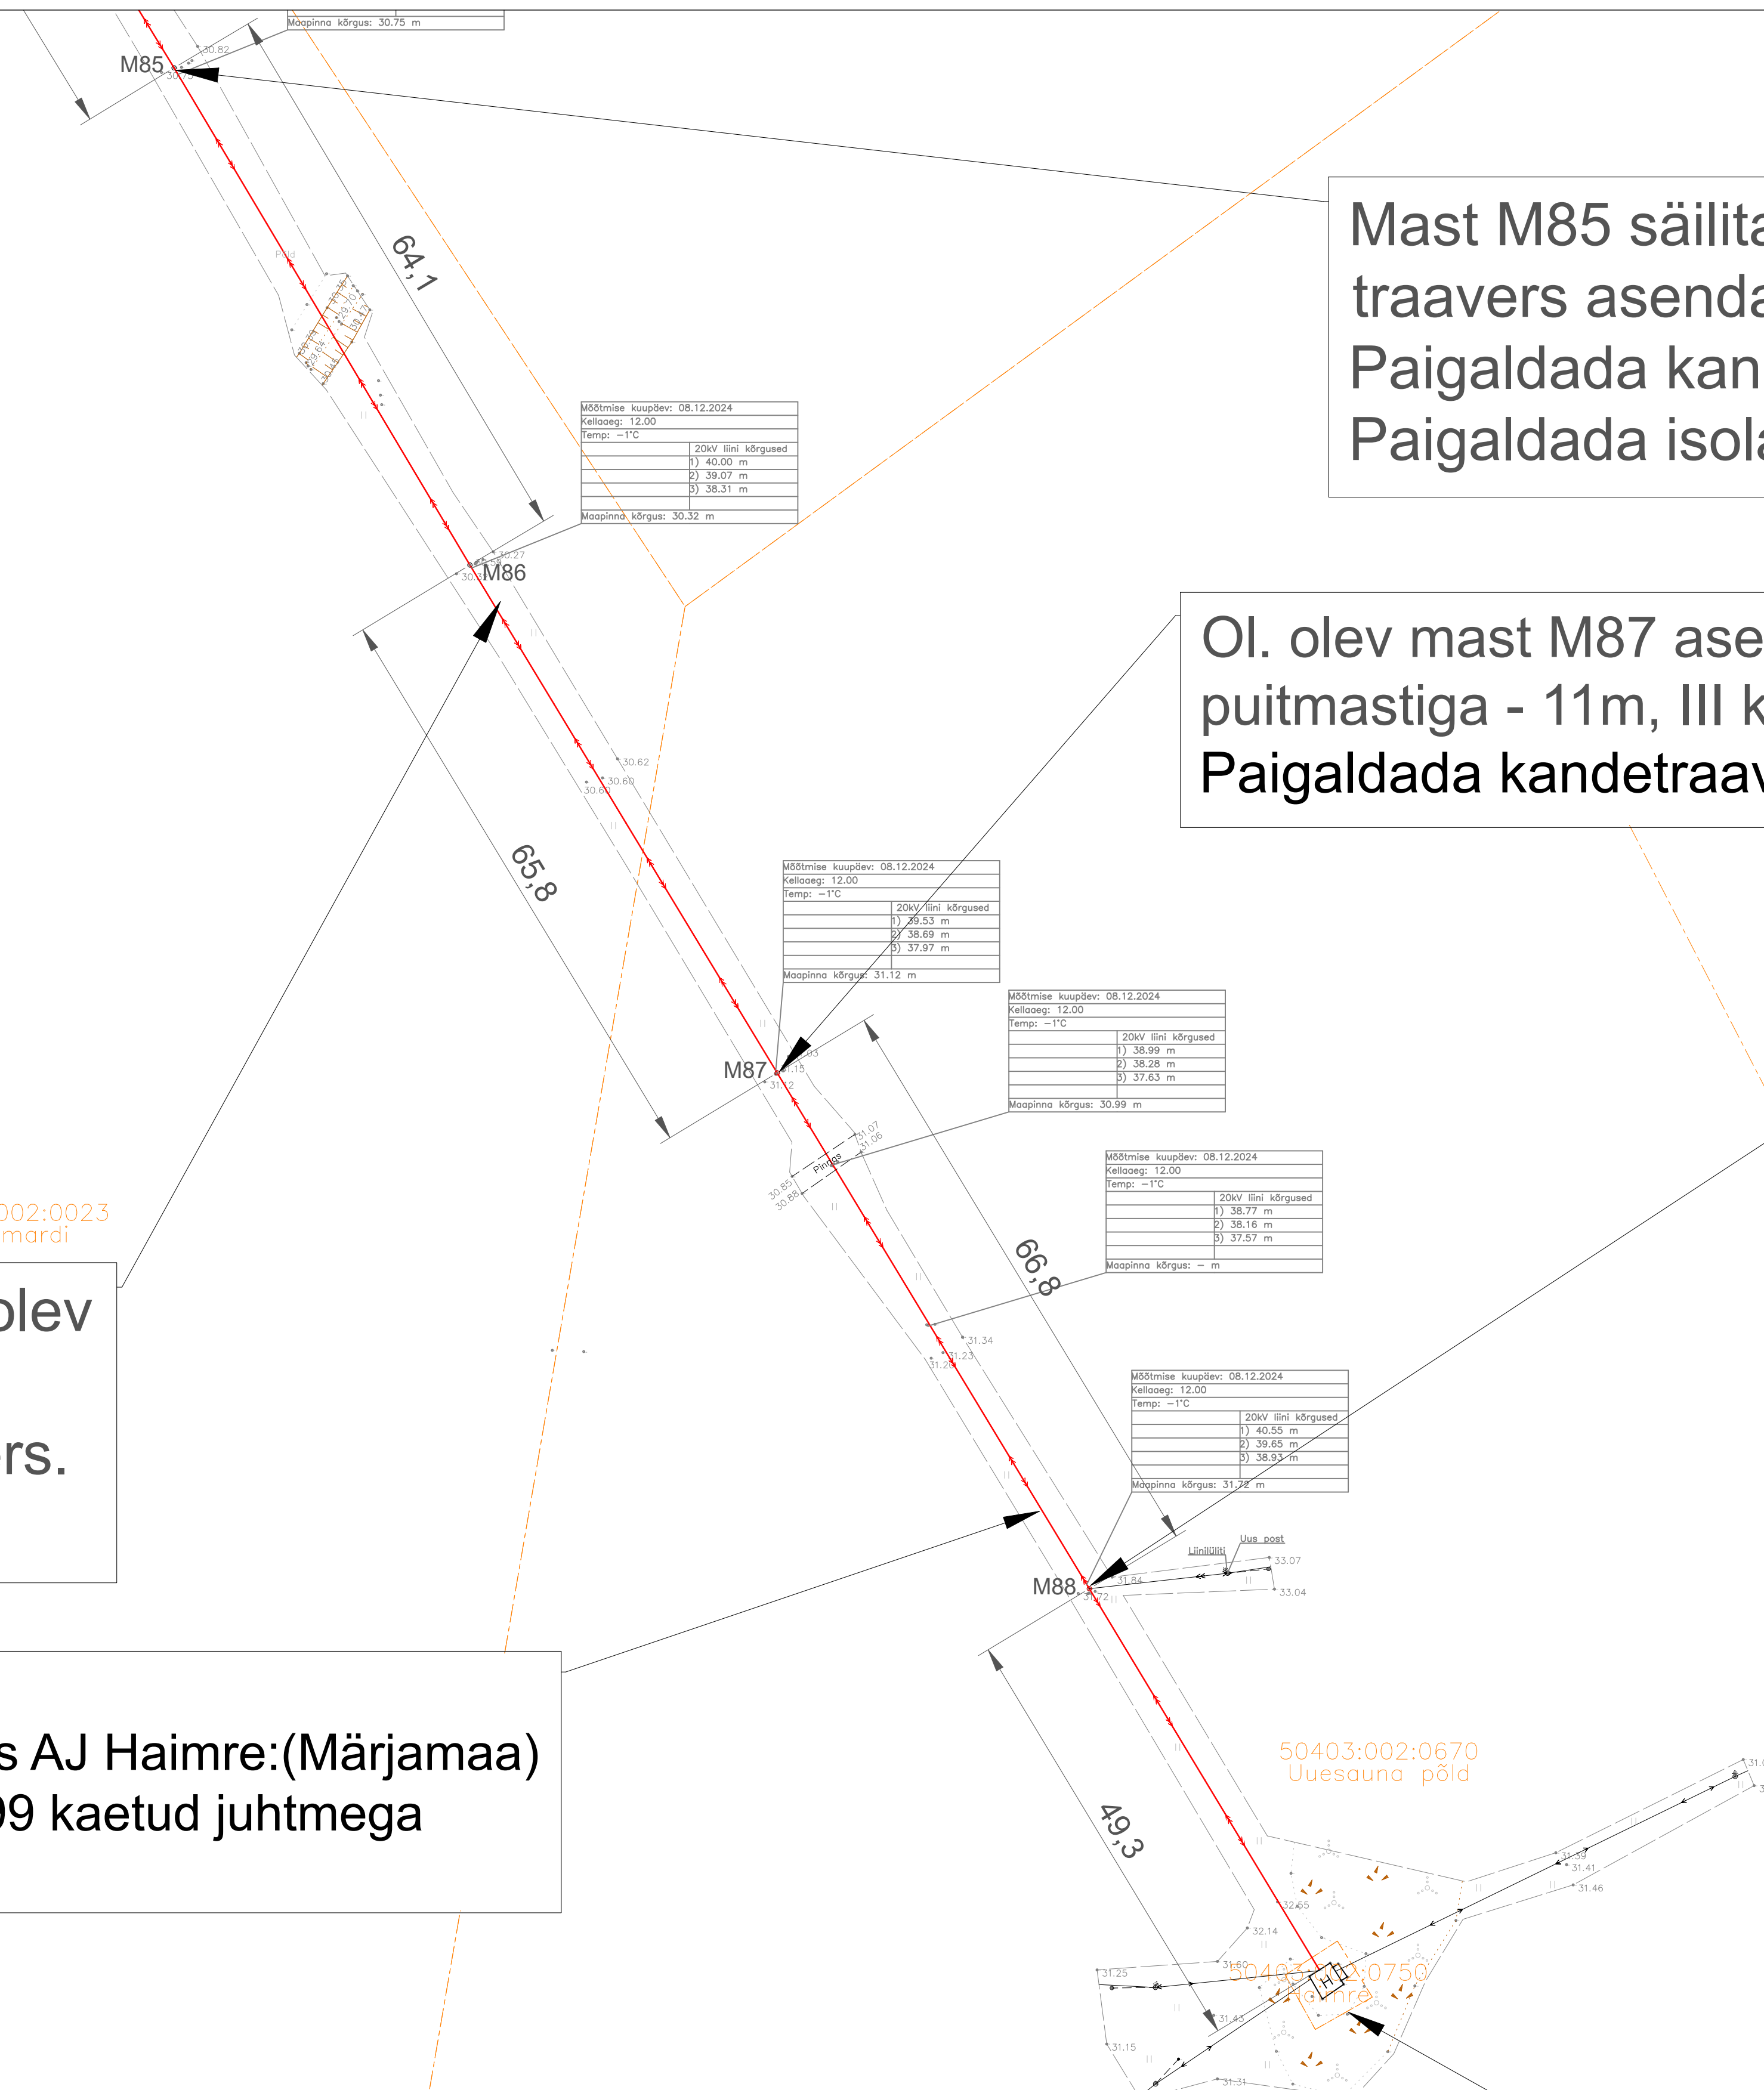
Maapinna kõrgus: 30.75 m

M85

30.82

64,1

Mast M85 säilita
traavers asenda
Paigaldada kan
Paigaldada isola

| Mõõtmise kuupäev: 08.12.2024 | |
|---|---|
| Kellaaeg: 12.00 | |
| Temp: −1°C | |
| | 20kV liini kõrgused |
| | 1) 40.00 m |
| | 2) 39.07 m |
| | 3) 38.31 m |
| Maapinna kõrgus: 30.32 m | |

30.27

M86

Ol. olev mast M87 ase
puitmastiga - 11m, III k
Paigaldada kandetraav

30.62
30.60
30.61

65,8

| Mõõtmise kuupäev: 08.12.2024 | |
|---|---|
| Kellaaeg: 12.00 | |
| Temp: −1°C | |
| | 20kV liini kõrgused |
| | 1) 39.53 m |
| | 2) 38.69 m |
| | 3) 37.97 m |
| Maapinna kõrgus: 31.12 m | |

| Mõõtmise kuupäev: 08.12.2024 | |
|---|---|
| Kellaaeg: 12.00 | |
| Temp: −1°C | |
| | 20kV liini kõrgused |
| | 1) 38.99 m |
| | 2) 38.28 m |
| | 3) 37.63 m |
| Maapinna kõrgus: 30.99 m | |

M87

31.15
31.12
31.07
31.06
Pinnas
30.85
30.88

002:0023
mardi

olev

rs.

| Mõõtmise kuupäev: 08.12.2024 | |
|---|---|
| Kellaaeg: 12.00 | |
| Temp: −1°C | |
| | 20kV liini kõrgused |
| | 1) 38.77 m |
| | 2) 38.16 m |
| | 3) 37.57 m |
| Maapinna kõrgus: − m | |

66,8

31.34
31.23
31.28

| Mõõtmise kuupäev: 08.12.2024 | |
|---|---|
| Kellaaeg: 12.00 | |
| Temp: −1°C | |
| | 20kV liini kõrgused |
| | 1) 40.55 m |
| | 2) 39.65 m |
| | 3) 38.93 m |
| Maapinna kõrgus: 31.72 m | |

Uus post
Liinilüliti
33.07
31.84
M88
31.72
33.04

s AJ Haimre:(Märjamaa)
99 kaetud juhtmega

49,3

50403:002:0670
Uuesauna põld

31.39
31.41
31.46
32.55
32.14
31.60
31.25
50403:002:0750
Haimre
31.43
31.15
31.31